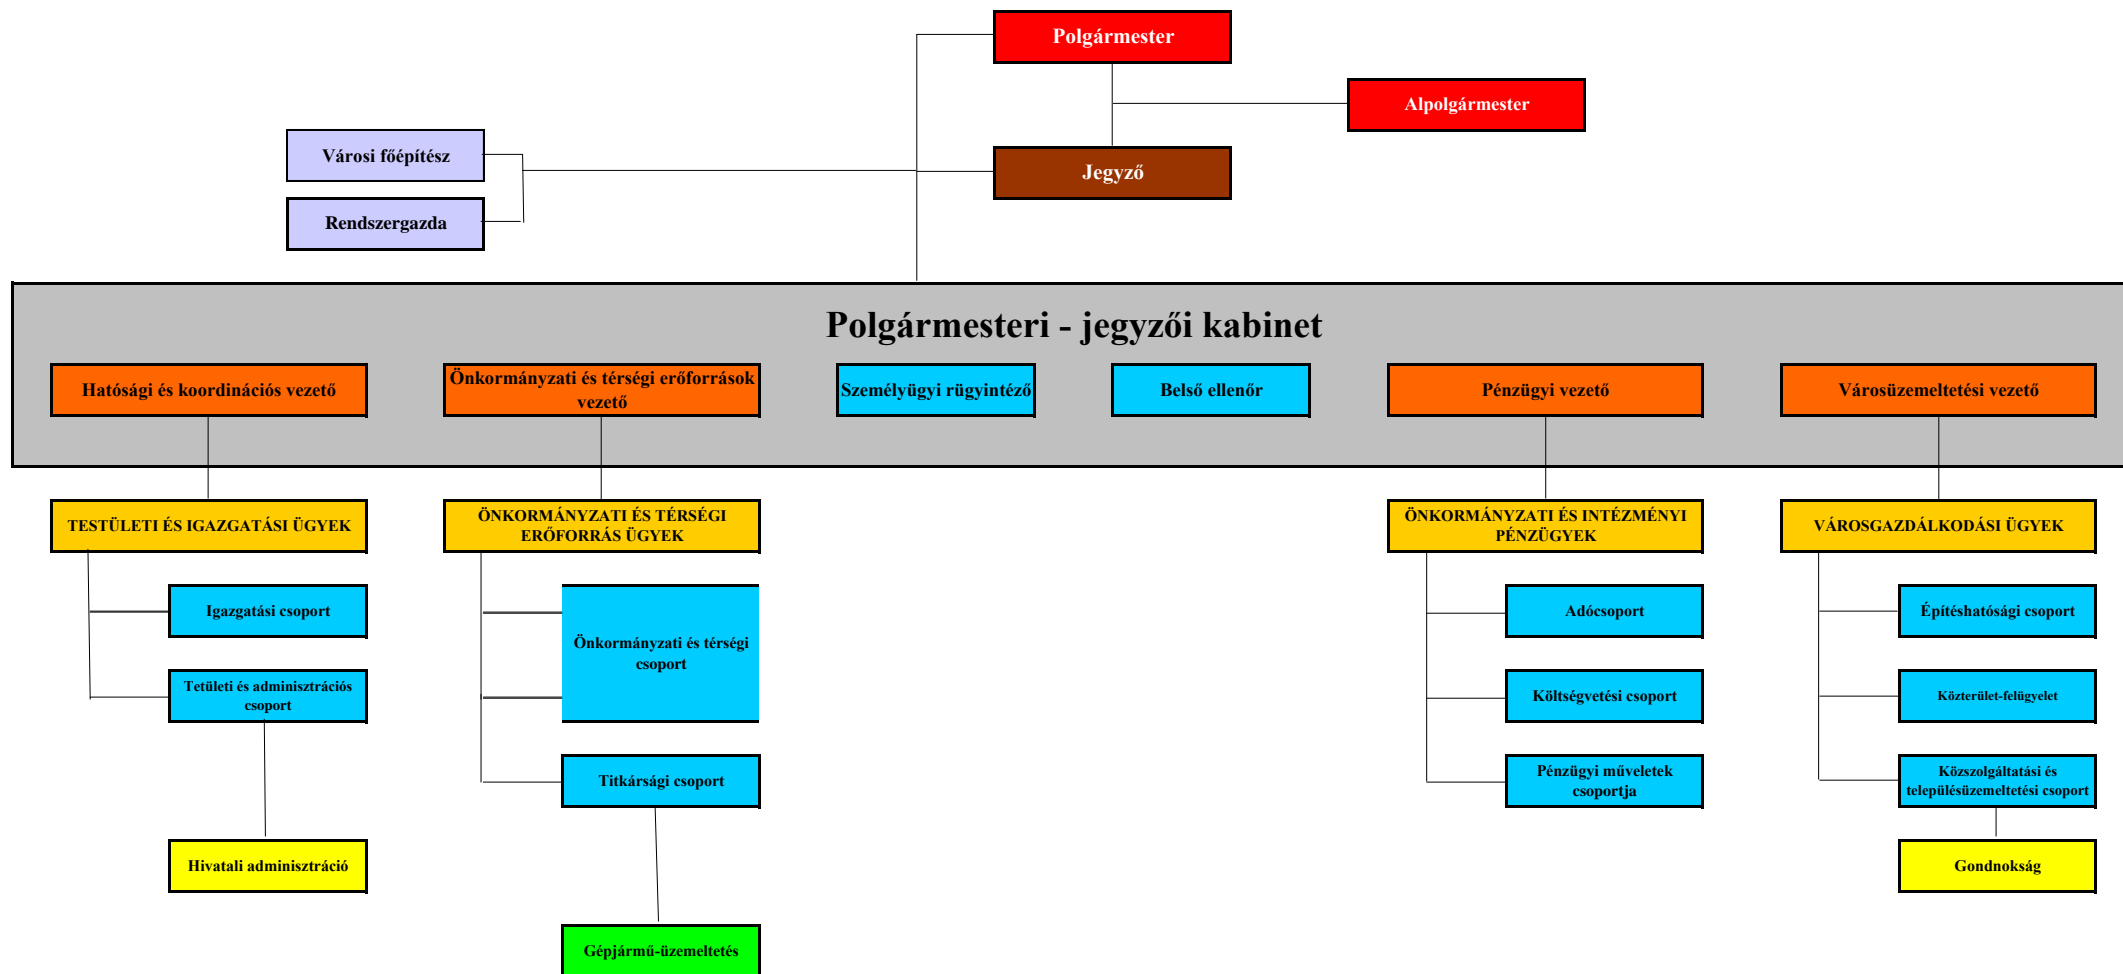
Polgármester

Alpolgármester

Városi főépítész

Rendszergazda

Jegyző

Polgármesteri - jegyzői kabinet

Hatósági és koordinációs vezető

Önkormányzati és térségi erőforrások vezető

Személyügyi rügyintéző

Belső ellenőr

Pénzügyi vezető

Városüzemeltetési vezető

TESTÜLETI ÉS IGAZGATÁSI ÜGYEK

Igazgatási csoport

Tetületi és adminisztrációs csoport

Hivatali adminisztráció

ÖNKORMÁNYZATI ÉS TÉRSÉGI ERŐFORRÁS ÜGYEK

Önkormányzati és térségi csoport

Titkársági csoport

Gépjármű-üzemeltetés

ÖNKORMÁNYZATI ÉS INTÉZMÉNYI PÉNZÜGYEK

Adócsoport

Költségvetési csoport

Pénzügyi műveletek csoportja

VÁROSGAZDÁLKODÁSI ÜGYEK

Építéshatósági csoport

Közterület-felügyelet

Közszolgáltatási és településüzemeltetési csoport

Gondnokság